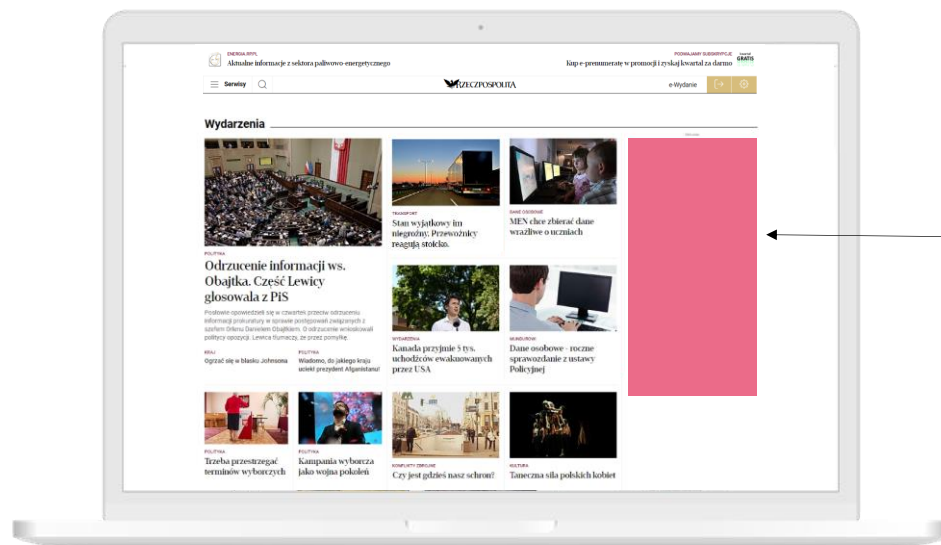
ENERGIA RP.PL
Aktualne informacje z sektora paliwowo-energetycznego

PODNAJMIJ SUBSKRYPCJE
Kup e-prenumeratę w promocji i zyskaj kwartał za darmo
GRATIS

Serwisy

RZECZPOSPOLITA

e-Wydanie

Wydarzenia

POLITYKA
Odrzucenie informacji ws. Obajtka. Część Lewicy głosowała z PiS

Posłowie opowiedzieli się w czwartek przeciw odrzuceniu informacji prokuratury w sprawie postępowań związanych z szefem Orlenu Danielem Obajtkiem. O odrzucenie wnioskowali politycy opozycji. Lewica tłumaczy, że przez pomyłkę.

KRAJ
Ogrzać się w blasku Johnsona

POLITYKA
Wiadomo, do jakiego kraju uciekł prezydent Afganistanu

TRANSPORT
Stan wyjątkowy im niegroźny. Przewoźnicy reagują stoicko.

DANE OSOBOWE
MEN chce zbierać dane wrażliwe o uczniach

WYDARZENIA
Kanada przyjmie 5 tys. uchodźców ewakuowanych przez USA

MUNDURKI
Dane osobowe - roczne sprawozdanie z ustawy Policyjnej

POLITYKA
Trzeba przestrzegać terminów wyborczych

POLITYKA
Kampania wyborcza jako wojna pokoleń

KONFLIKTY ZBROJNE
Czy jest gdzieś nasz schron?

KULTURA
Taneczna siła polskich kobiet